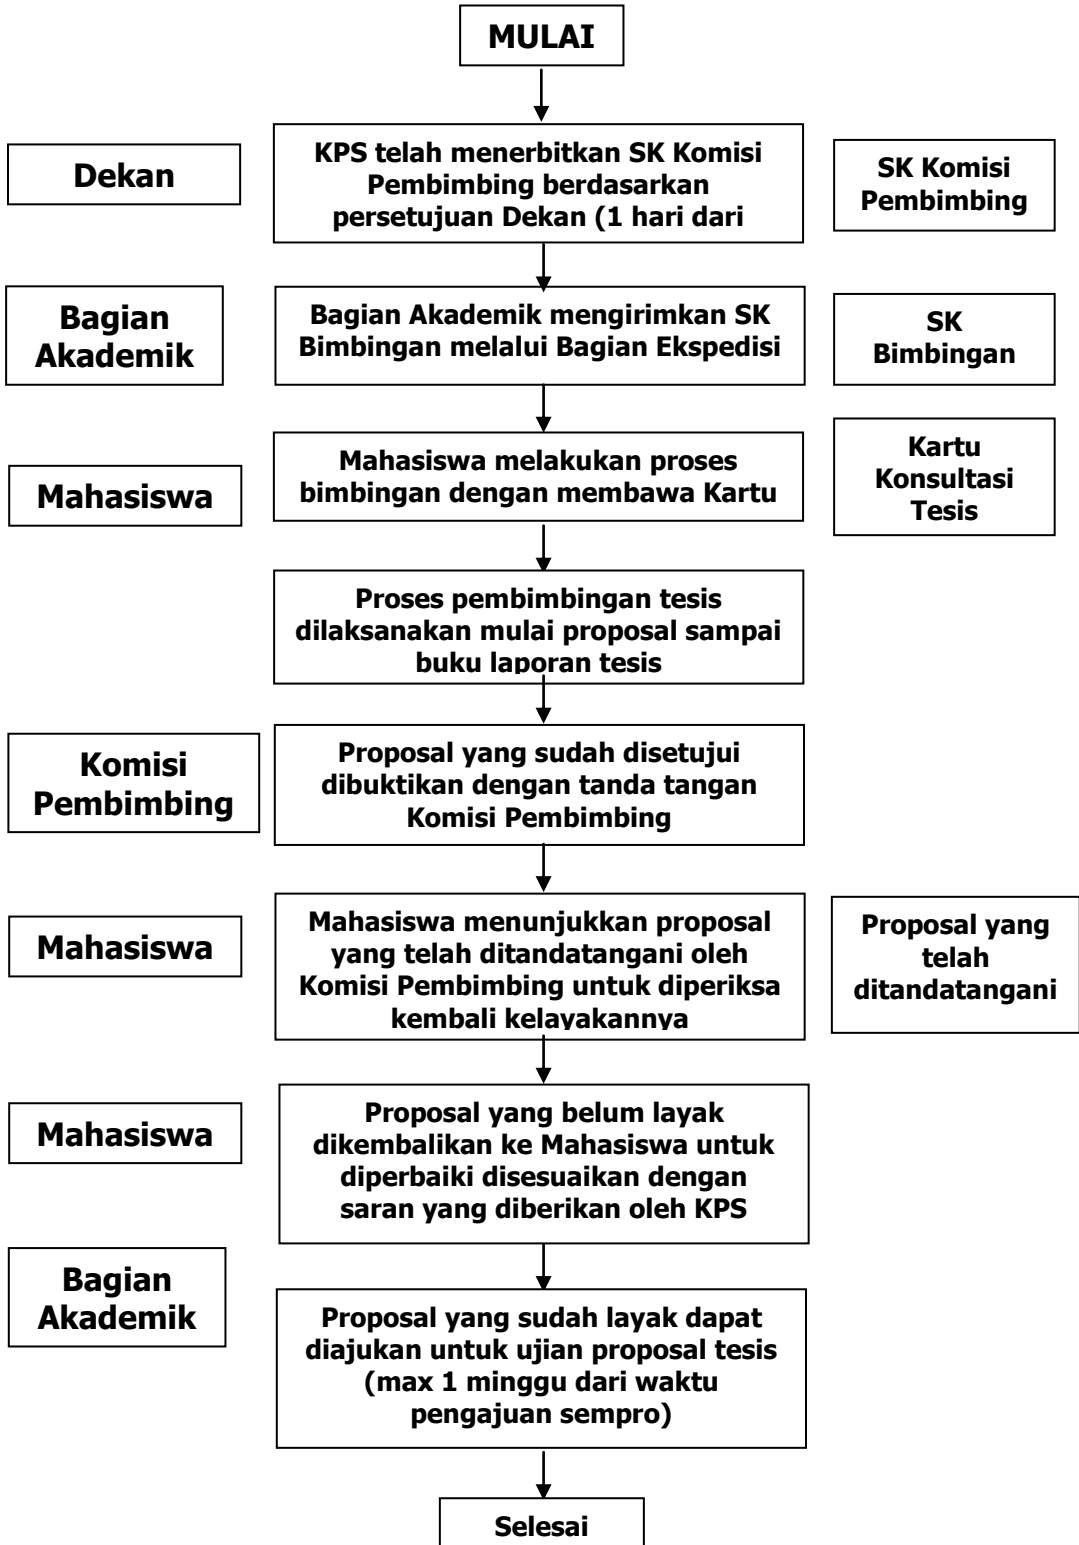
MULAI

Dekan

KPS telah menerbitkan SK Komisi Pembimbing berdasarkan persetujuan Dekan (1 hari dari

SK Komisi Pembimbing

Bagian Akademik

Bagian Akademik mengirimkan SK Bimbingan melalui Bagian Ekspedisi

SK Bimbingan

Mahasiswa

Mahasiswa melakukan proses bimbingan dengan membawa Kartu

Kartu Konsultasi Tesis

Proses pembimbingan tesis dilaksanakan mulai proposal sampai buku laporan tesis

Komisi Pembimbing

Proposal yang sudah disetujui dibuktikan dengan tanda tangan Komisi Pembimbing

Mahasiswa

Mahasiswa menunjukkan proposal yang telah ditandatangani oleh Komisi Pembimbing untuk diperiksa kembali kelayakannya

Proposal yang telah ditandatangani

Mahasiswa

Proposal yang belum layak dikembalikan ke Mahasiswa untuk diperbaiki disesuaikan dengan saran yang diberikan oleh KPS

Bagian Akademik

Proposal yang sudah layak dapat diajukan untuk ujian proposal tesis (max 1 minggu dari waktu pengajuan sempro)

Selesai